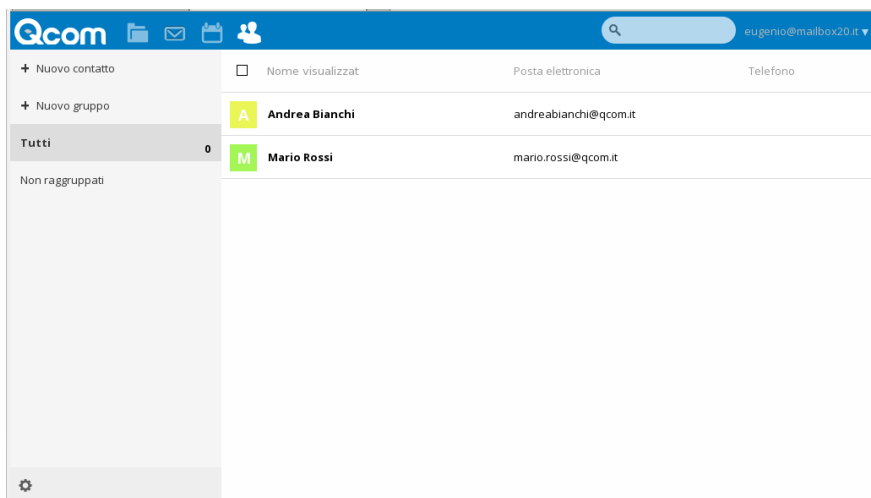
Qcom

eugenio@mailbox20.it ▾

+ Nuovo contatto

+ Nuovo gruppo

Tutti 0

Non raggruppati

| | Nome visualizzat | Posta elettronica | Telefono |
|---|---|---|---|
| A | Andrea Bianchi | andreabianchi@qcom.it | |
| M | Mario Rossi | mario.rossi@qcom.it | |